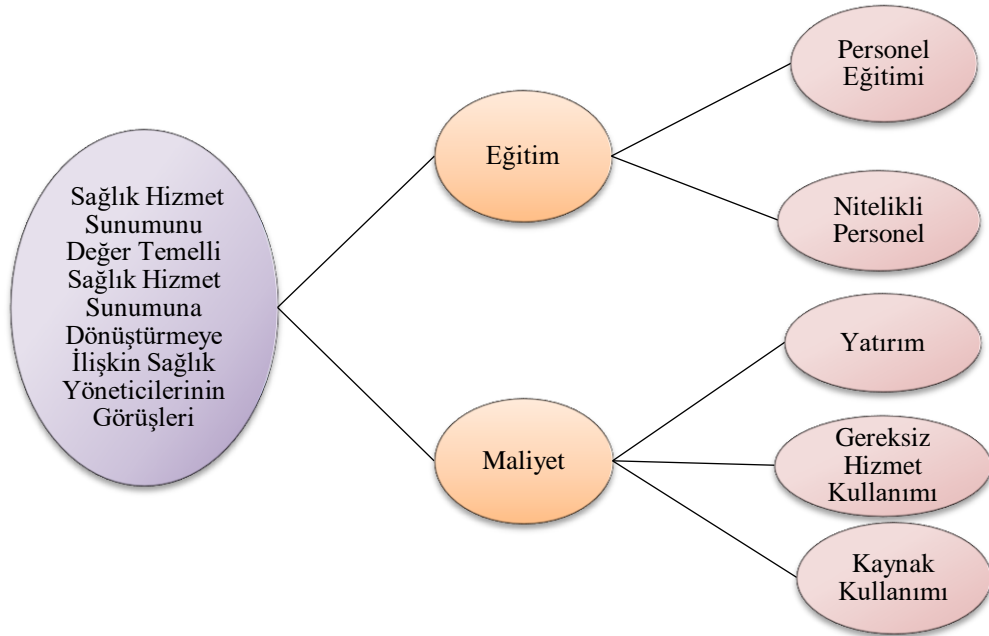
Sağlık Hizmet Sunumunu Değer Temelli Sağlık Hizmet Sunumuna Dönüştürmeye İlişkin Sağlık Yöneticilerinin Görüşleri

Eğitim

Personel Eğitimi

Nitelikli Personel

Maliyet

Yatırım

Gereksiz Hizmet Kullanımı

Kaynak Kullanımı